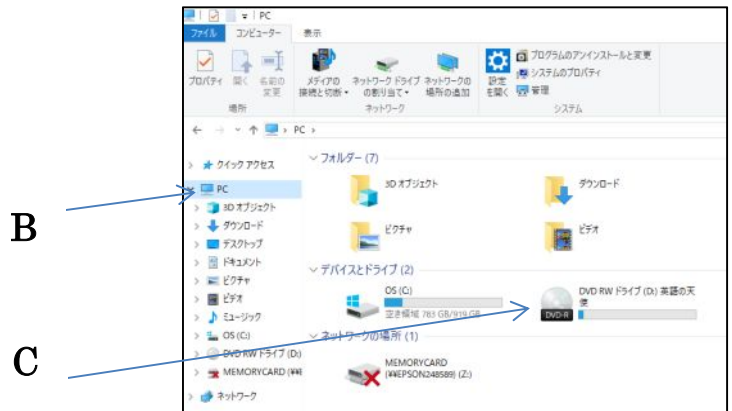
PC
ファイル コンピューター 表示
プロパティ 開く 名前の変更
場所
メディアの接続と切断
ネットワーク ドライブの割り当て
ネットワークの場所の追加
ネットワーク
設定を開く
プログラムのアンインストールと変更
システムのプロパティ
管理
システム
PC
クイック アクセス
PC
3D オブジェクト
ダウンロード
デスクトップ
ドキュメント
ピクチャ
ビデオ
ミュージック
OS (C:)
DVD RW ドライブ (D:)
MEMORYCARD (¥¥
ネットワーク
フォルダー (7)
3D オブジェクト
ダウンロード
ピクチャ
ビデオ
デバイスとドライブ (2)
OS (C:)
空き領域 783 GB/919 GB
DVD RW ドライブ (D:) 英語の天使
DVD-R
ネットワークの場所 (1)
MEMORYCARD
(¥¥EPSON248589) (Z:)
B
C